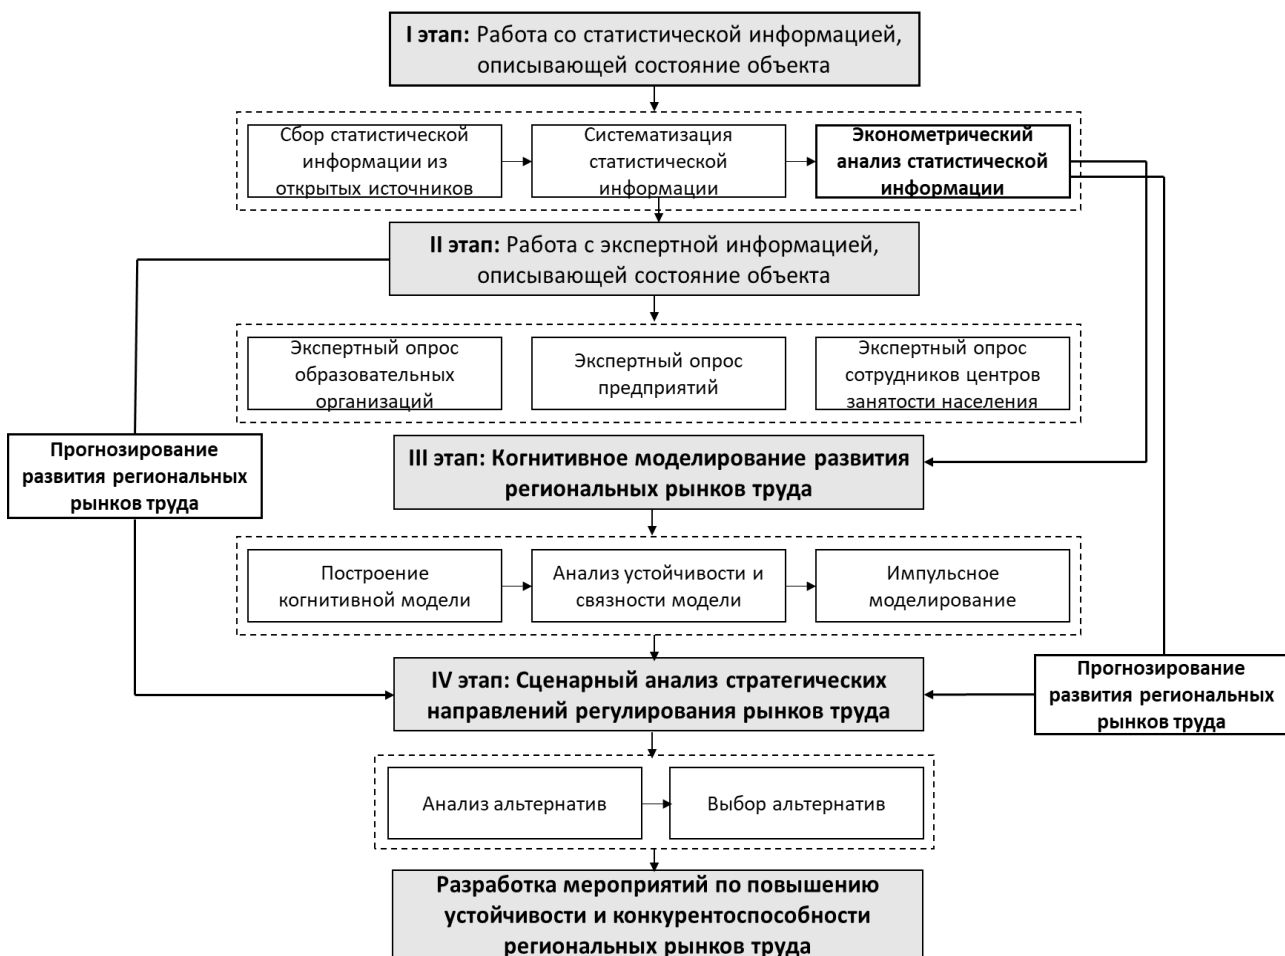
I этап: Работа со статистической информацией, описывающей состояние объекта

Сбор статистической информации из открытых источников

Систематизация статистической информации

Эконометрический анализ статистической информации

II этап: Работа с экспертной информацией, описывающей состояние объекта

Экспертный опрос образовательных организаций

Экспертный опрос предприятий

Экспертный опрос сотрудников центров занятости населения

Прогнозирование развития региональных рынков труда

III этап: Когнитивное моделирование развития региональных рынков труда

Построение когнитивной модели

Анализ устойчивости и связности модели

Импульсное моделирование

IV этап: Сценарный анализ стратегических направлений регулирования рынков труда

Прогнозирование развития региональных рынков труда

Анализ альтернатив

Выбор альтернатив

Разработка мероприятий по повышению устойчивости и конкурентоспособности региональных рынков труда